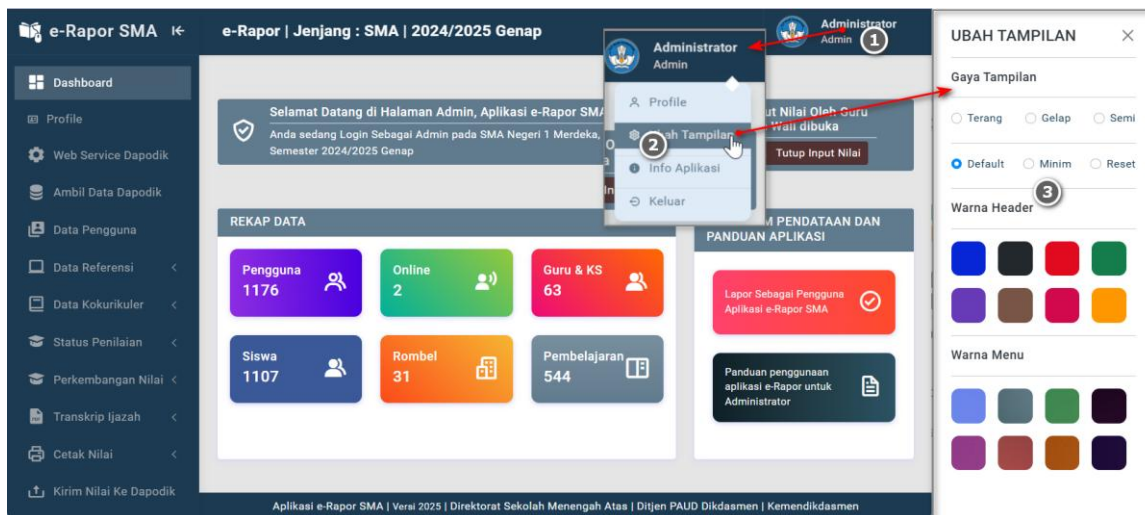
e-Rapor SMA

Dashboard
Profile
Web Service Dapodik
Ambil Data Dapodik
Data Pengguna
Data Referensi
Data Kokurikuler
Status Penilaian
Perkembangan Nilai
Transkrip Ijazah
Cetak Nilai
Kirim Nilai Ke Dapodik

e-Rapor | Jenjang : SMA | 2024/2025 Genap

Administrator
Admin

1

Administrator
Admin

Profile
2 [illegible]ah Tampilan
Info Aplikasi
Keluar

Selamat Datang di Halaman Admin, Aplikasi e-Rapor SMA
Anda sedang Login Sebagai Admin pada SMA Negeri 1 Merdeka, Semester 2024/2025 Genap

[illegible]ut Nilai Oleh Guru Wali dibuka
Tutup Input Nilai

REKAP DATA

Pengguna 1176
Online 2
Guru & KS 63
Siswa 1107
Rombel 31
Pembelajaran 544

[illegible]M PENDATAAN DAN PANDUAN APLIKASI

Lapor Sebagai Pengguna Aplikasi e-Rapor SMA

Panduan penggunaan aplikasi e-Rapor untuk Administrator

Aplikasi e-Rapor SMA | Versi 2025 | Direktorat Sekolah Menengah Atas | Ditjen PAUD Dikdasmen | Kemendikdasmen

UBAH TAMPILAN
Gaya Tampilan
Terang Gelap Semi
Default Minim Reset
3
Warna Header
Warna Menu